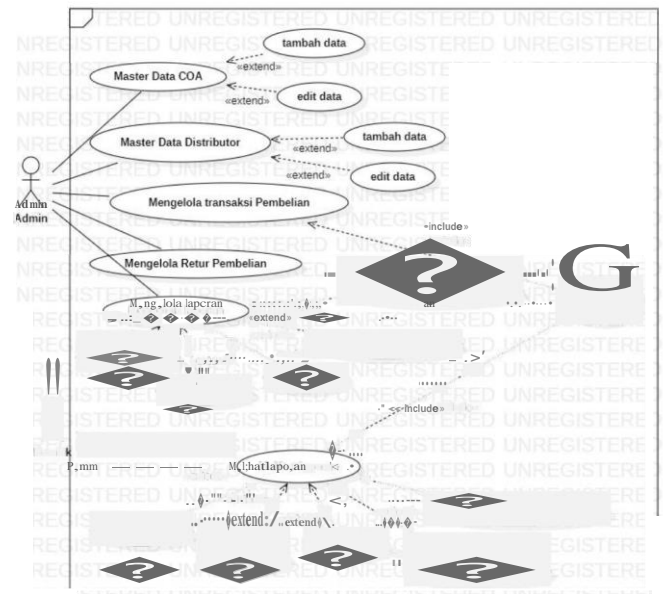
tambah data

«extend»

Master Data COA

«extend»

edit data

Master Data Distributor

tambah data

«extend»

«extend»

edit data

Admin
Admin

Mengelola transaksi Pembelian

«include»

Mengelola Retur Pembelian

G

M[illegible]ng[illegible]lola lapcran

«extend»

«include»

P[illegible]mm

M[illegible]hatlapo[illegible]an

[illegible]extend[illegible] «extend»

UNREGISTERED UNREGISTERED UNREGISTERED